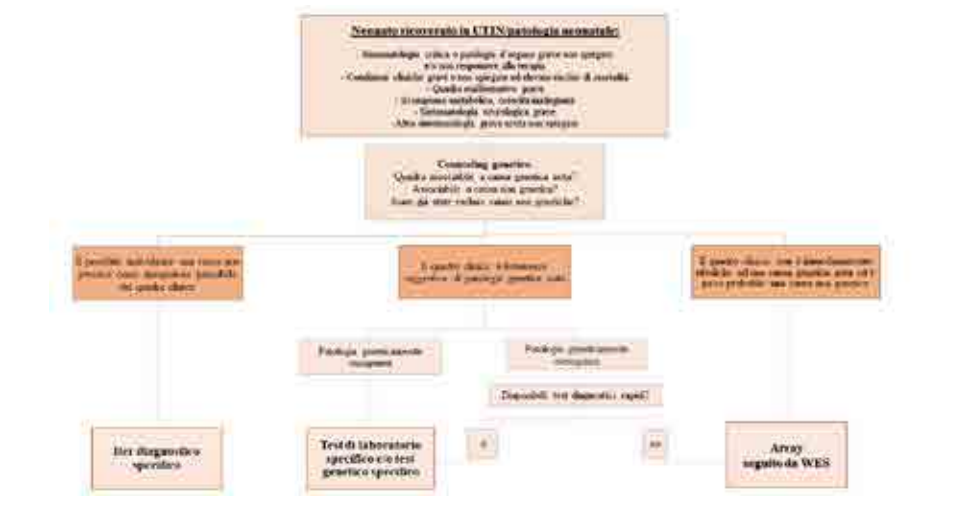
Neonato ricoverato in UTIN/patologia neonatale:

Sintomatologia critica o patologia d'organo grave non spiegata e/o non responsiva alla terapia
- Condizioni cliniche gravi e non spiegate ad elevato rischio di mortalità
- Quadro malformativo grave
- Scompenso metabolico, crescita inadeguata
- Sintomatologia neurologica grave
- Altra sintomatologia grave acuta non spiegata

Counseling genetico
Quadro associabile a causa genetica nota?
Associabile a causa non genetica?
Sono già state escluse cause non genetiche?

È possibile individuare una causa non genetica come spiegazione plausibile del quadro clinico

Il quadro clinico è fortemente suggestivo di patologia genetica nota

Il quadro clinico non è immediatamente riferibile ad una causa genetica nota ed è poco probabile una causa non genetica

Patologia geneticamente omogenea

Patologia geneticamente eterogenea

Disponibili test diagnostici rapidi?

Iter diagnostico specifico

Test di laboratorio specifico e/o test genetico specifico

Sì

No

Array seguito da WES